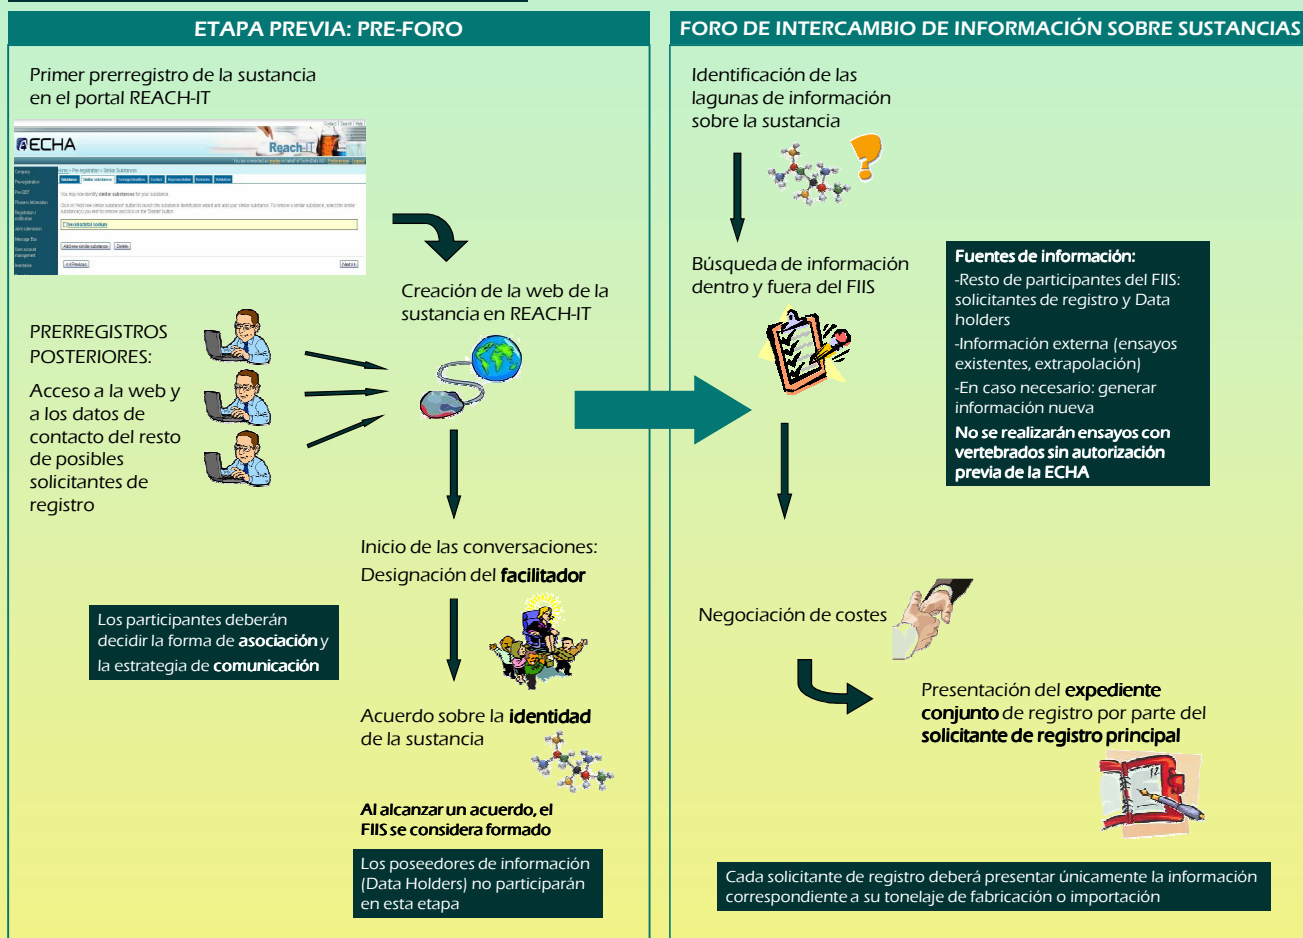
ETAPA PREVIA: PRE-FORO

Primer prerregistro de la sustancia en el portal REACH-IT

ECHA

Reach-IT

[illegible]

Creación de la web de la sustancia en REACH-IT

PRERREGISTROS POSTERIORES:

Acceso a la web y a los datos de contacto del resto de posibles solicitantes de registro

Inicio de las conversaciones: Designación del **facilitador**

Los participantes deberán decidir la forma de **asociación** y la estrategia de **comunicación**

Acuerdo sobre la **identidad** de la sustancia

**Al alcanzar un acuerdo, el FIIS se considera formado**

Los poseedores de información (Data Holders) no participarán en esta etapa

FORO DE INTERCAMBIO DE INFORMACIÓN SOBRE SUSTANCIAS

Identificación de las lagunas de información sobre la sustancia

Búsqueda de información dentro y fuera del FIIS

**Fuentes de información:**
-Resto de participantes del FIIS: solicitantes de registro y Data holders
-Información externa (ensayos existentes, extrapolación)
-En caso necesario: generar información nueva
**No se realizarán ensayos con vertebrados sin autorización previa de la ECHA**

Negociación de costes

Presentación del **expediente conjunto** de registro por parte del **solicitante de registro principal**

Cada solicitante de registro deberá presentar únicamente la información correspondiente a su tonelaje de fabricación o importación